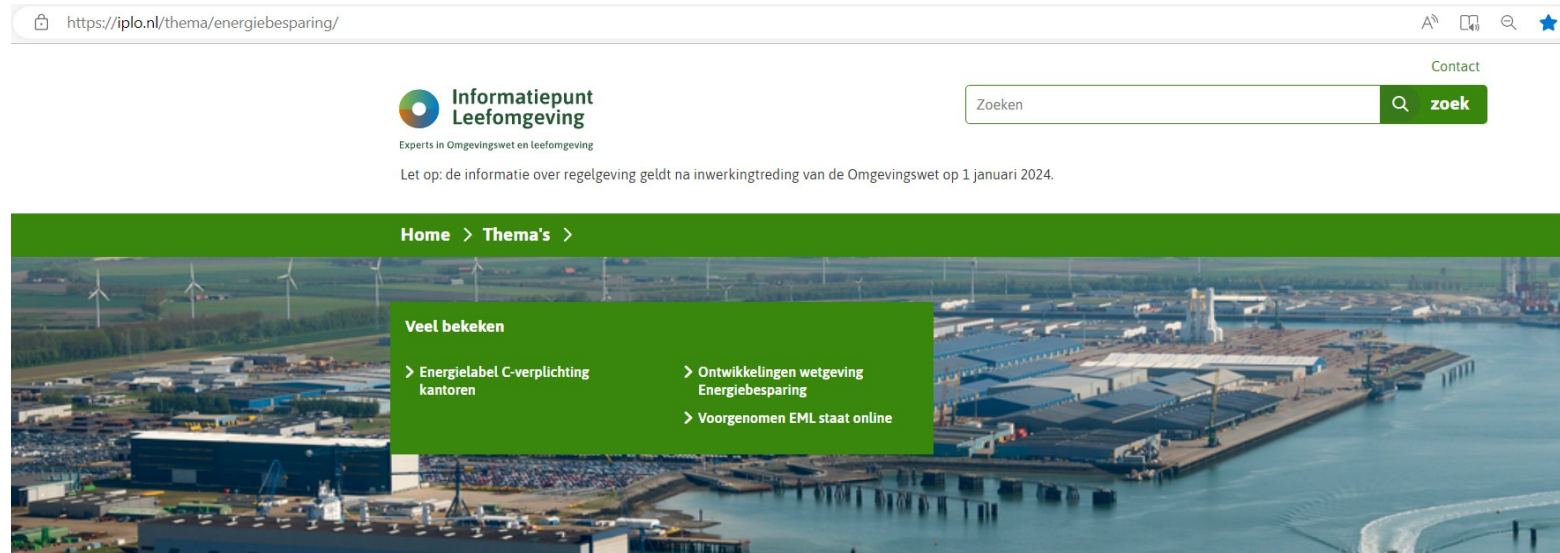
https://iplo.nl/thema/energiebesparing/

Contact

Informatiepunt Leefomgeving

Experts in Omgevingswet en leefomgeving

Zoeken

zoek

Let op: de informatie over regelgeving geldt na inwerkingtreding van de Omgevingswet op 1 januari 2024.

Home > Thema's >

Veel bekeken

> Energielabel C-verplichting kantoren

> Ontwikkelingen wetgeving Energiebesparing

> Voorgenomen EML staat online